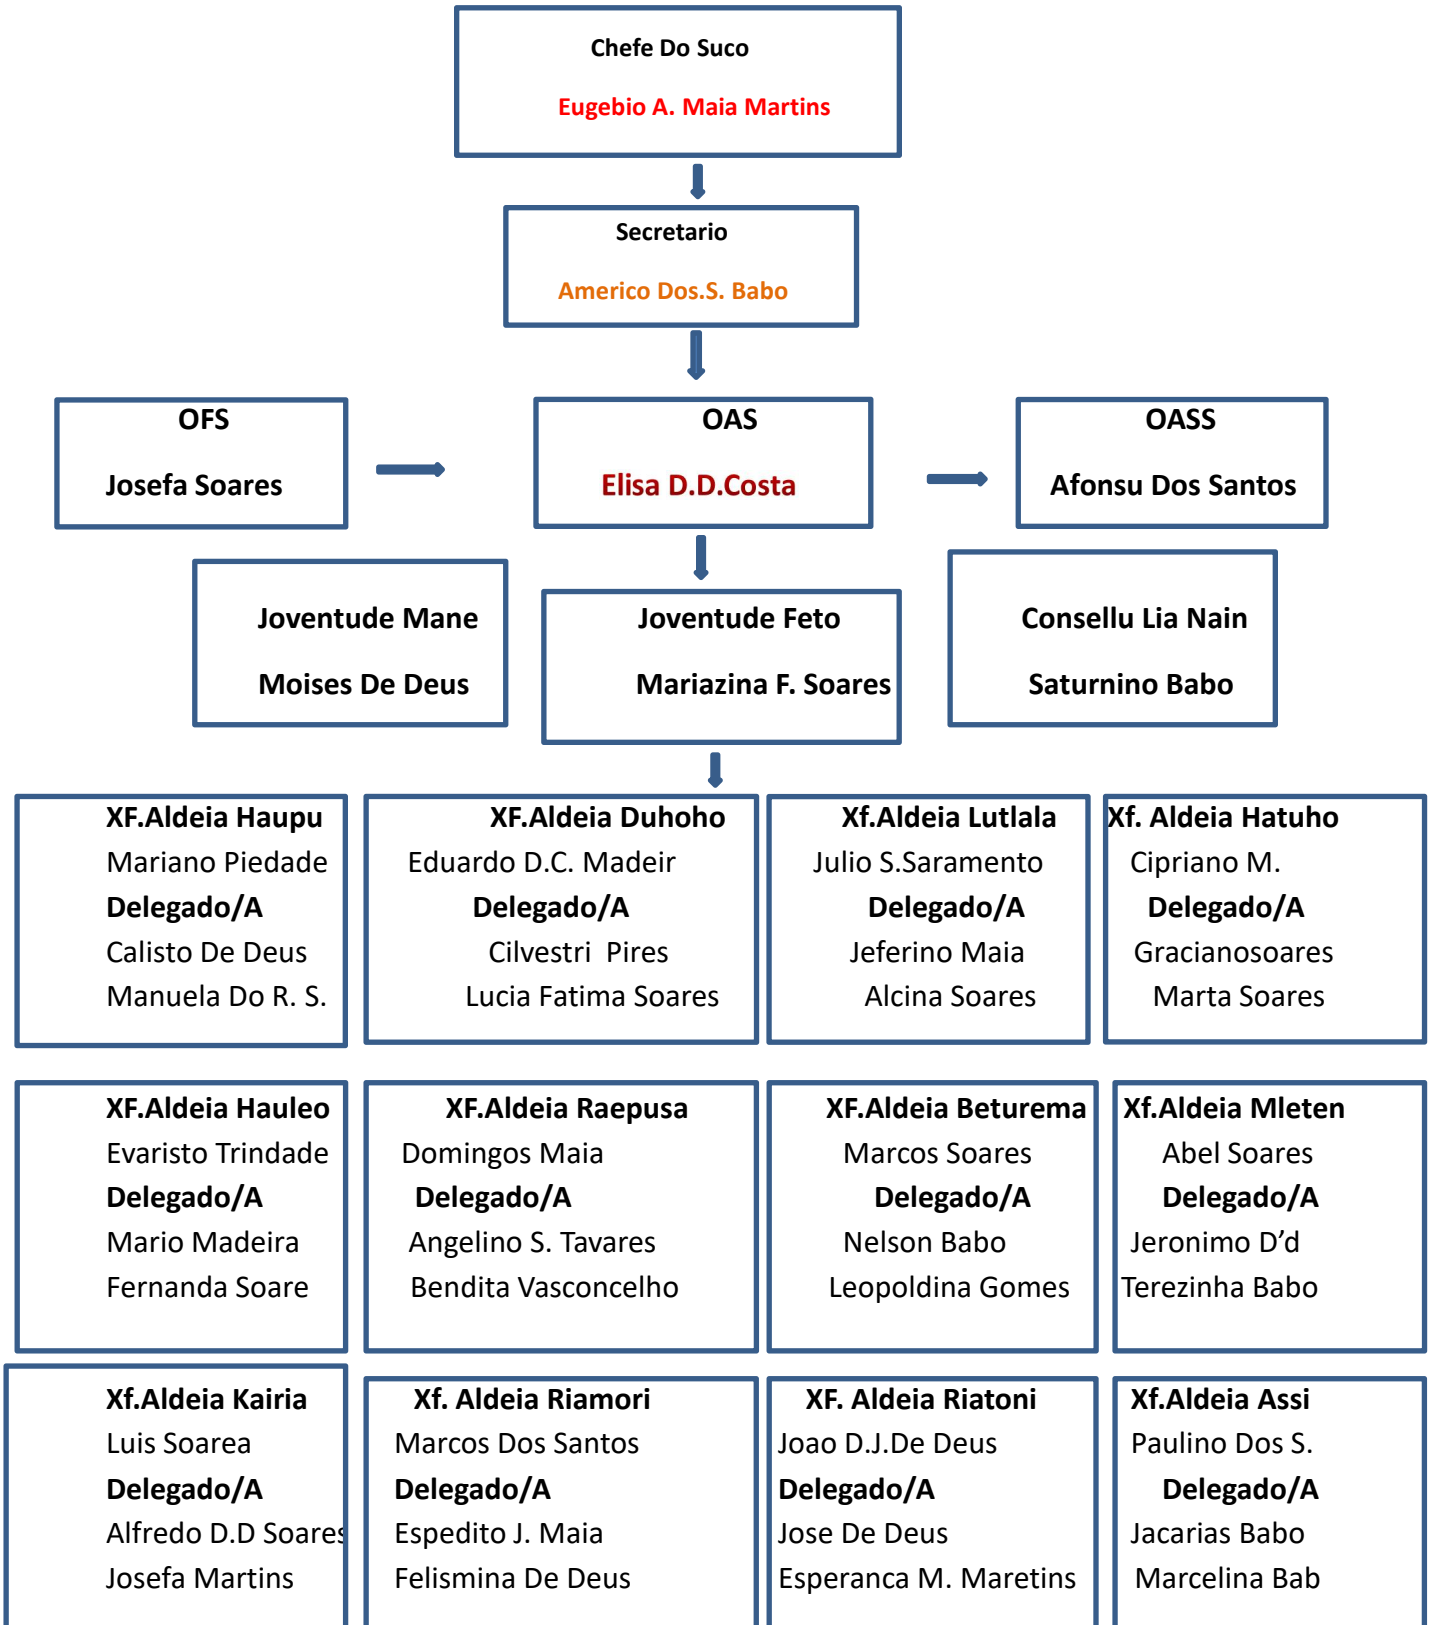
Chefe Do Suco

Eugebio A. Maia Martins

Secretario

Americo Dos.S. Babo

OFS

Josefa Soares

OAS

Elisa D.D.Costa

OASS

Afonsu Dos Santos

Joventude Mane

Moises De Deus

Joventude Feto

Mariazina F. Soares

Consellu Lia Nain

Saturnino Babo

XF.Aldeia Haupu
Mariano Piedade
Delegado/A
Calisto De Deus
Manuela Do R. S.

XF.Aldeia Duhoho
Eduardo D.C. Madeir
Delegado/A
Cilvestri Pires
Lucia Fatima Soares

Xf.Aldeia Lutlala
Julio S.Saramento
Delegado/A
Jeferino Maia
Alcina Soares

Xf. Aldeia Hatuho
Cipriano M.
Delegado/A
Gracianosoares
Marta Soares

XF.Aldeia Hauleo
Evaristo Trindade
Delegado/A
Mario Madeira
Fernanda Soare

XF.Aldeia Raepusa
Domingos Maia
Delegado/A
Angelino S. Tavares
Bendita Vasconcelho

XF.Aldeia Beturema
Marcos Soares
Delegado/A
Nelson Babo
Leopoldina Gomes

Xf.Aldeia Mleten
Abel Soares
Delegado/A
Jeronimo D'd
Terezinha Babo

Xf.Aldeia Kairia
Luis Soarea
Delegado/A
Alfredo D.D Soares
Josefa Martins

Xf. Aldeia Riamori
Marcos Dos Santos
Delegado/A
Espedito J. Maia
Felismina De Deus

XF. Aldeia Riatoni
Joao D.J.De Deus
Delegado/A
Jose De Deus
Esperanca M. Maretins

Xf.Aldeia Assi
Paulino Dos S.
Delegado/A
Jacarias Babo
Marcelina Bab